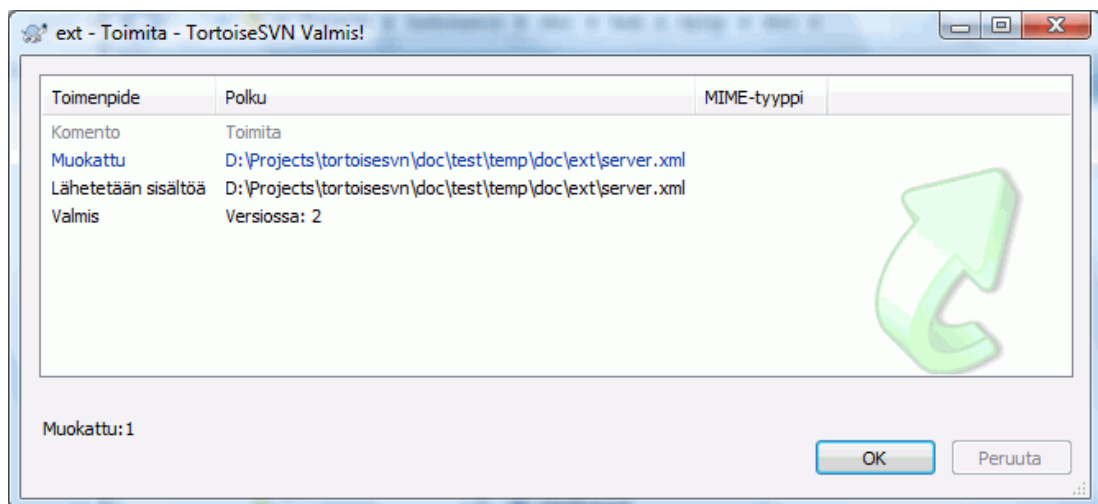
ext - Toimita - TortoiseSVN Valmis!

| Toimenpide | Polku | MIME-tyyppi |
|---|---|---|
| Komento | Toimita | |
| Muokattu | D:\Projects\tortoisesvn\doc\test\temp\doc\ext\server.xml | |
| Lähetetään sisältöä | D:\Projects\tortoisesvn\doc\test\temp\doc\ext\server.xml | |
| Valmis | Versiossa: 2 | |

Muokattu:1

OK

Peruuta